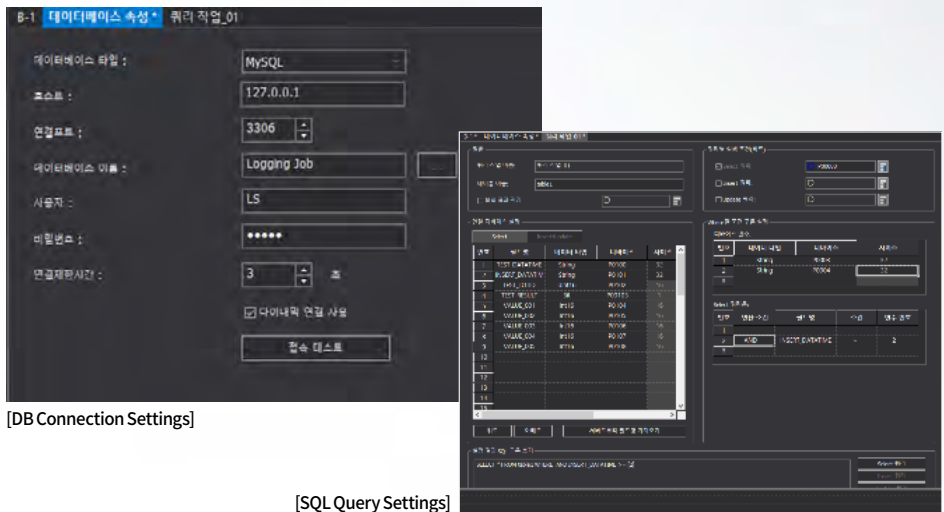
B-1 데이터베이스 속성 * 쿼리 작업_01

데이터베이스 타입 : MySQL

호스트 : 127.0.0.1

연결포트 : 3306

데이터베이스 이름 : Logging Job

사용자 : LS

비밀번호 : •••••

연결재시간 : 3 초

☑ 다이내믹 연결 사용

접속 테스트

[DB Connection Settings]

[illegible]

[SQL Query Settings]